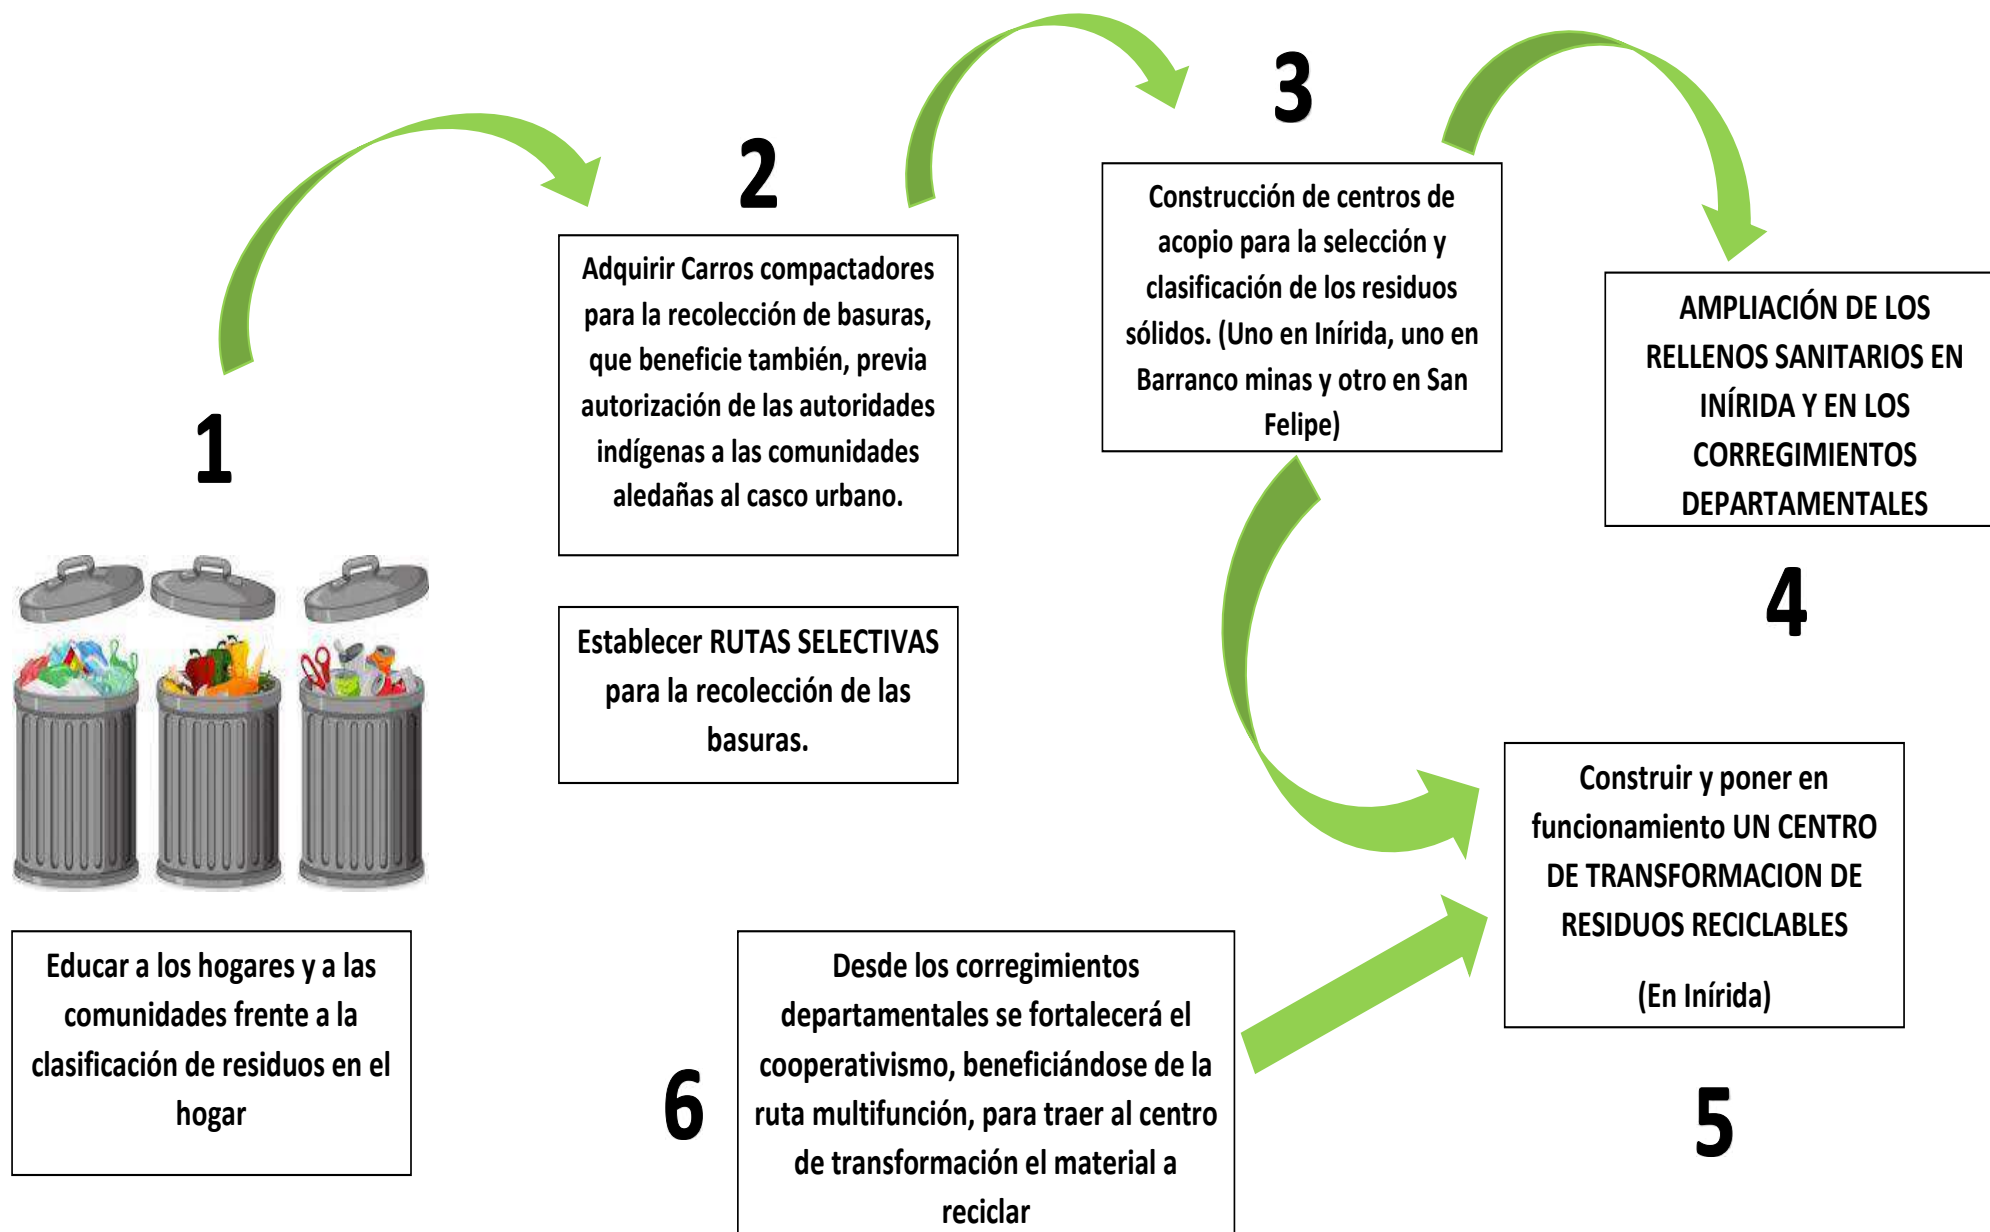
1

Educar a los hogares y a las comunidades frente a la clasificación de residuos en el hogar

2

Adquirir Carros compactadores para la recolección de basuras, que beneficie también, previa autorización de las autoridades indígenas a las comunidades aledañas al casco urbano.

Establecer RUTAS SELECTIVAS para la recolección de las basuras.

3

Construcción de centros de acopio para la selección y clasificación de los residuos sólidos. (Uno en Inírida, uno en Barranco minas y otro en San Felipe)

AMPLIACIÓN DE LOS RELLENOS SANITARIOS EN INÍRIDA Y EN LOS CORREGIMIENTOS DEPARTAMENTALES

4

Construir y poner en funcionamiento UN CENTRO DE TRANSFORMACION DE RESIDUOS RECICLABLES

(En Inírida)

5

6

Desde los corregimientos departamentales se fortalecerá el cooperativismo, beneficiándose de la ruta multifunción, para traer al centro de transformación el material a reciclar